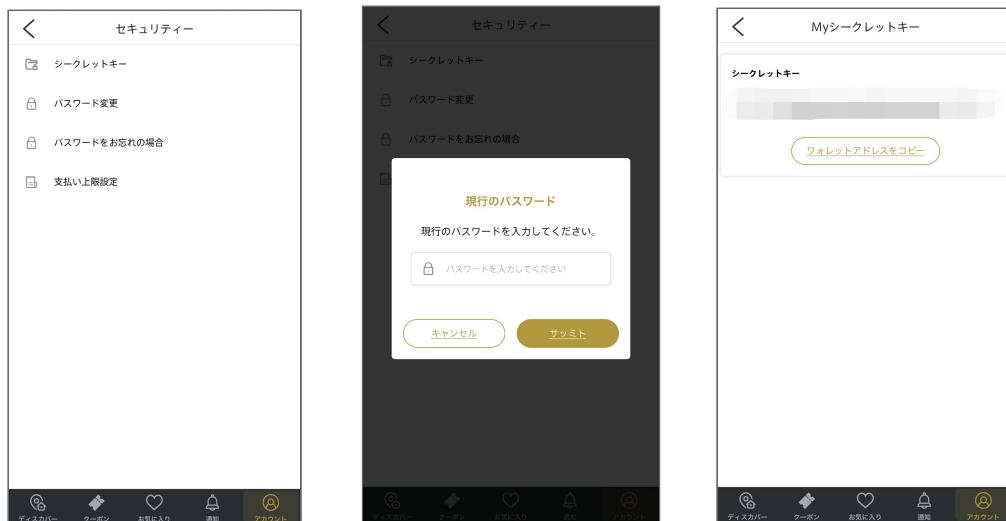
セキュリティー

シークレットキー

パスワード変更

パスワードをお忘れの場合

支払い上限設定

ディスカバー クーポン お気に入り 通知 アカウント

セキュリティー

シークレットキー

パスワード変更

パスワードをお忘れの場合

現行のパスワード

現行のパスワードを入力してください。

パスワードを入力してください

キャンセル

サッミト

ディスカバー クーポン お気に入り 通知 アカウント

Myシークレットキー

シークレットキー

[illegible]

ワォレットアドレスをコピー

ディスカバー クーポン お気に入り 通知 アカウント